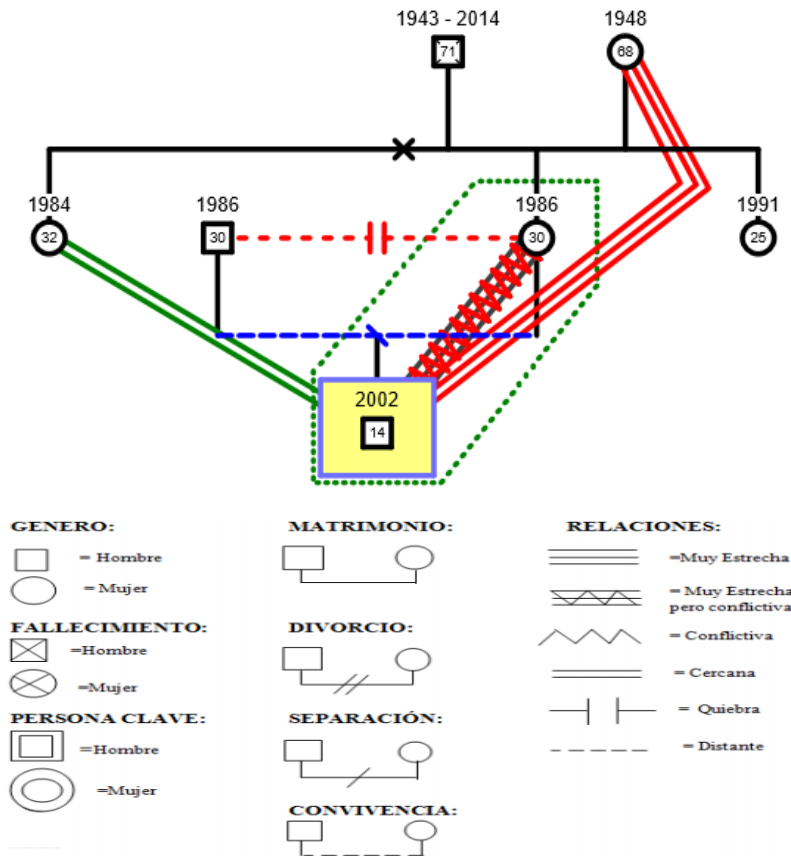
1943 - 2014

71

1948

68

1984

32

1986

30

1986

30

1991

25

2002

14

GENERO:

= Hombre

= Mujer

FALLECIMIENTO:

=Hombre

=Mujer

PERSONA CLAVE:

=Hombre

=Mujer

MATRIMONIO:

DIVORCIO:

SEPARACIÓN:

CONVIVENCIA:

RELACIONES:

=Muy Estrecha

= Muy Estrecha pero conflictiva

= Conflictiva

= Cercana

= Quiebra

= Distante